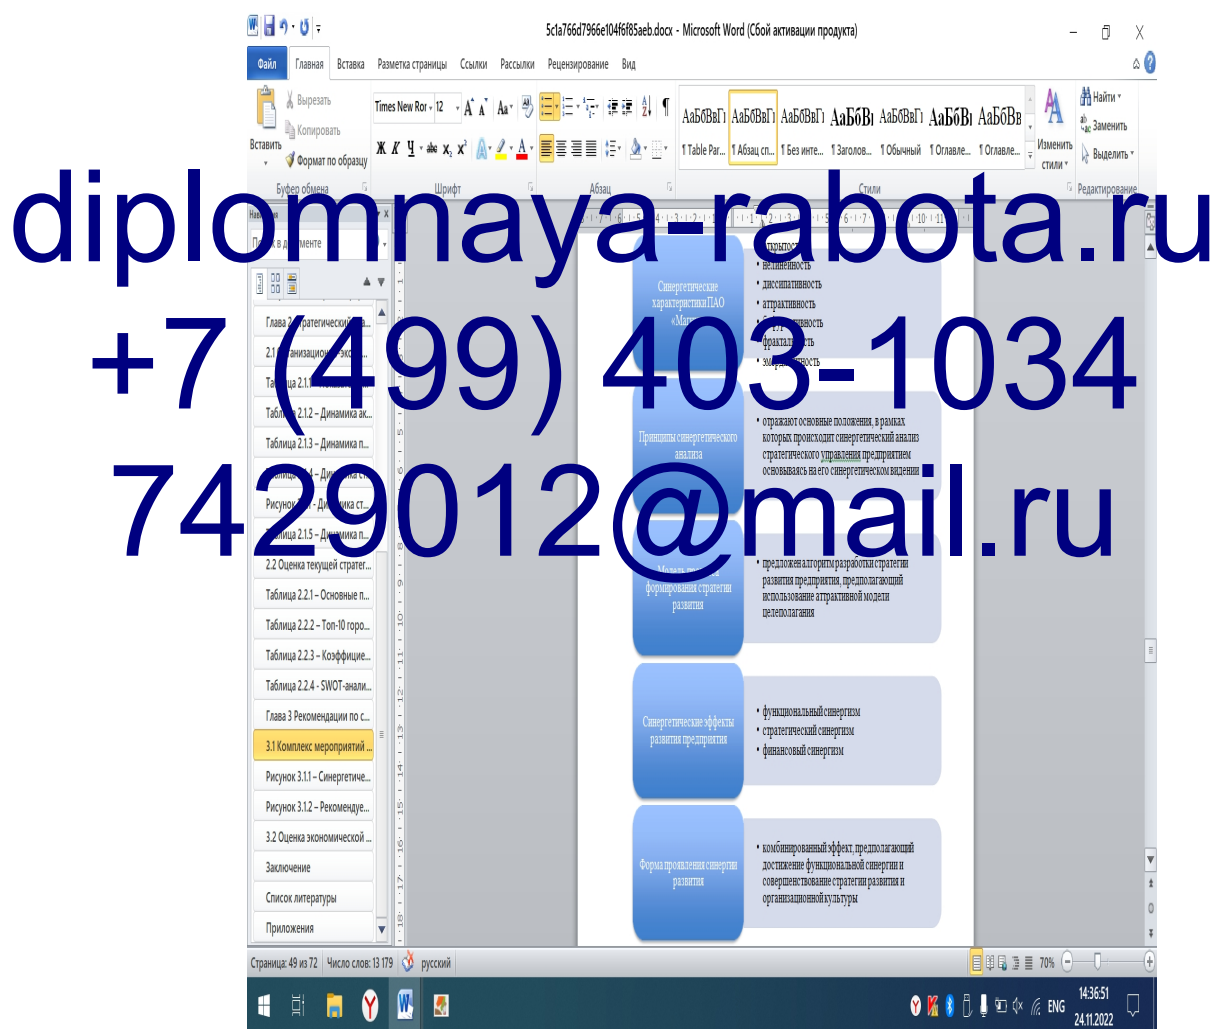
5c1a766d7966e104f6f85aeb.docx - Microsoft Word (Сбой активации продукта)

Файл Главная Вставка Разметка страницы Ссылки Рассылки Рецензирование Вид

Вставить
Вырезать
Копировать
Формат по образцу
Буфер обмена

Times New Ror 12
Шрифт

Абзац

АаБбВвГг АаБбВвГг АаБбВвГг АаБбВ АаБбВвГг АаБбВ АаБбВв
¶ Table Par... ¶ Абзац сп... ¶ Без инте... ¶ Заголов... ¶ Обычный ¶ Оглавле... ¶ Оглавле...
Изменить стили
Стили

Найти
Заменить
Выделить
Редактирование

diplomnaya-rabota.ru
+7 (499) 403-1034
7429012@mail.ru

Навигация
Поиск в документе

Глава 2 Стратегический...
2.1 Организационно-эко...
Таблица 2.1.1 ...
Таблица 2.1.2 – Динамика ак...
Таблица 2.1.3 – Динамика п...
Таблица 2.1.4 – Динамика с...
Рисунок 2... – Динамика ст...
Таблица 2.1.5 – Динамика п...
2.2 Оценка текущей стратег...
Таблица 2.2.1 – Основные п...
Таблица 2.2.2 – Топ-10 горо...
Таблица 2.2.3 – Коэффицие...
Таблица 2.2.4 - SWOT-анали...
Глава 3 Рекомендации по с...
3.1 Комплекс мероприятий ...
Рисунок 3.1.1 – Синергетиче...
Рисунок 3.1.2 – Рекомендуе...
3.2 Оценка экономической ...
Заключение
Список литературы
Приложения

Синергетические характеристики ПАО «Магн...
• открытость
• нелинейность
• диссипативность
• аттрактивность
• ...ивность
• фрактальность
• эмер...ность

Принципы синергетического анализа
• отражают основные положения, в рамках которых происходит синергетический анализ стратегического управления предприятием основываясь на его синергетическом видении

Модель ... формирования стратегии развития
• предложен алгоритм разработки стратегии развития предприятия, предполагающий использование аттрактивной модели целеполагания

Синергетические эффекты развития предприятия
• функциональный синергизм
• стратегический синергизм
• финансовый синергизм

Форма проявления синергии развития
• комбинированный эффект, предполагающий достижение функциональной синергии и совершенствование стратегии развития и организационной культуры

Страница: 49 из 72 Число слов: 13 179 русский 70%

ENG 14:36:51 24.11.2022